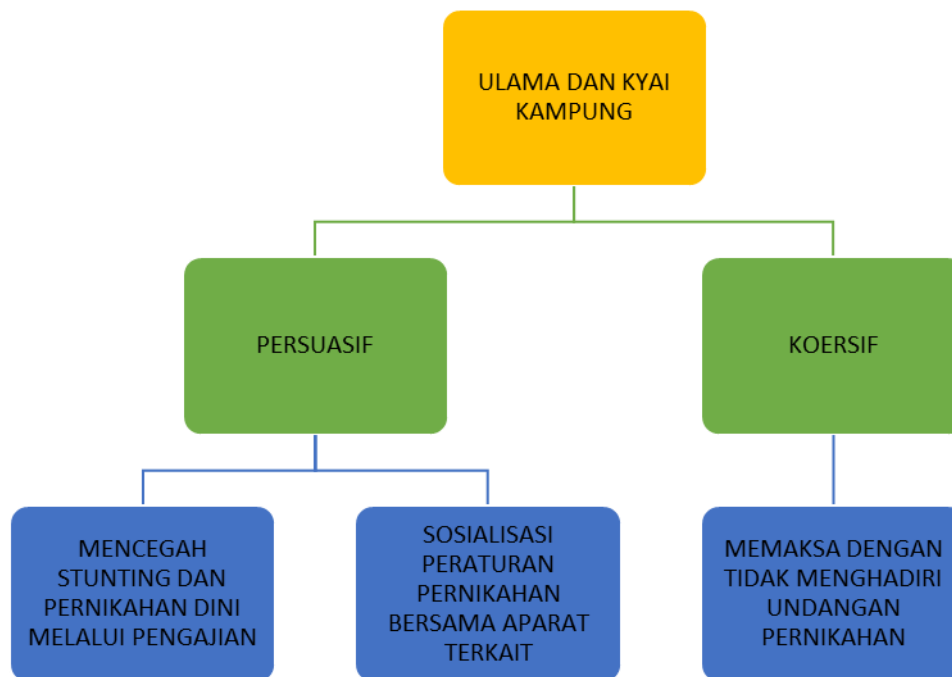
ULAMA DAN KYAI KAMPUNG

PERSUASIF

KOERSIF

MENCEGAH STUNTING DAN PERNIKAHAN DINI MELALUI PENGAJIAN

SOSIALISASI PERATURAN PERNIKAHAN BERSAMA APARAT TERKAIT

MEMAKSA DENGAN TIDAK MENGHADIRI UNDANGAN PERNIKAHAN